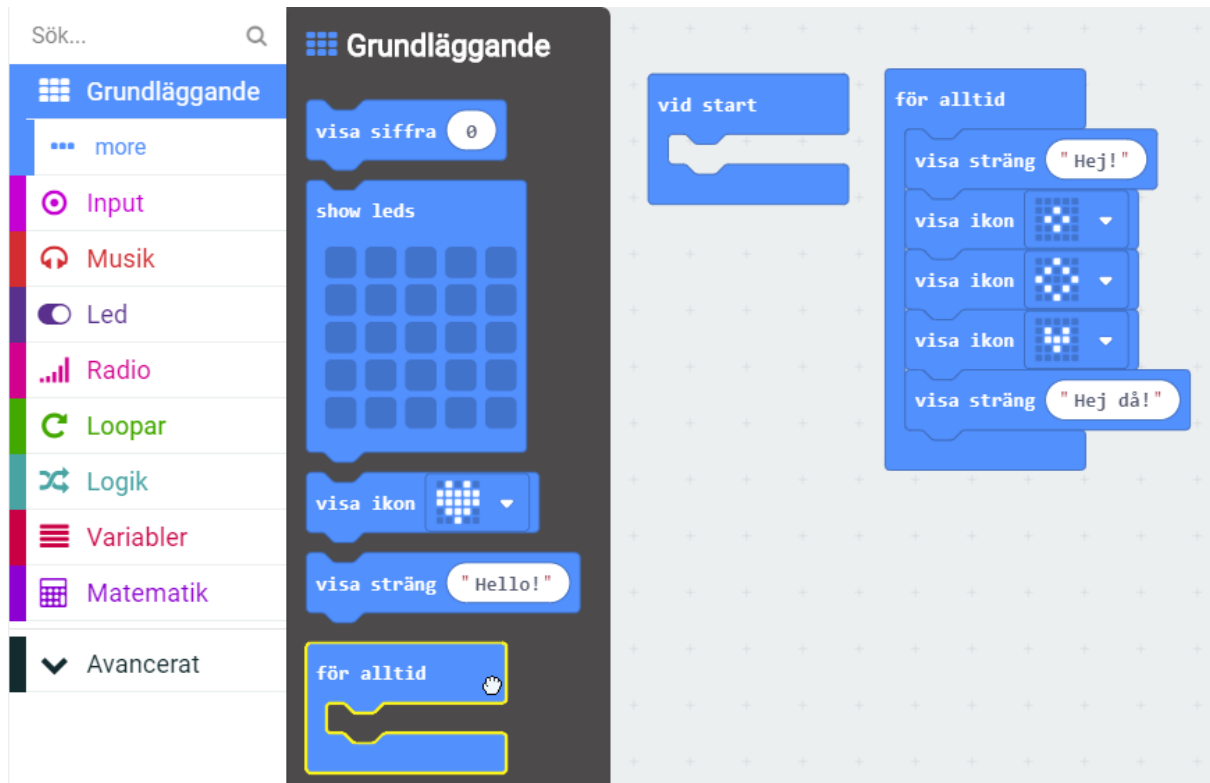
Sök...

Grundläggande

more

Input

Musik

Led

Radio

Loopar

Logik

Variabler

Matematik

Avancerat

Grundläggande

visa siffra 0

show leds

visa ikon

visa sträng "Hello!"

för alltid

vid start

för alltid

visa sträng "Hej!"

visa ikon

visa ikon

visa ikon

visa sträng "Hej då!"